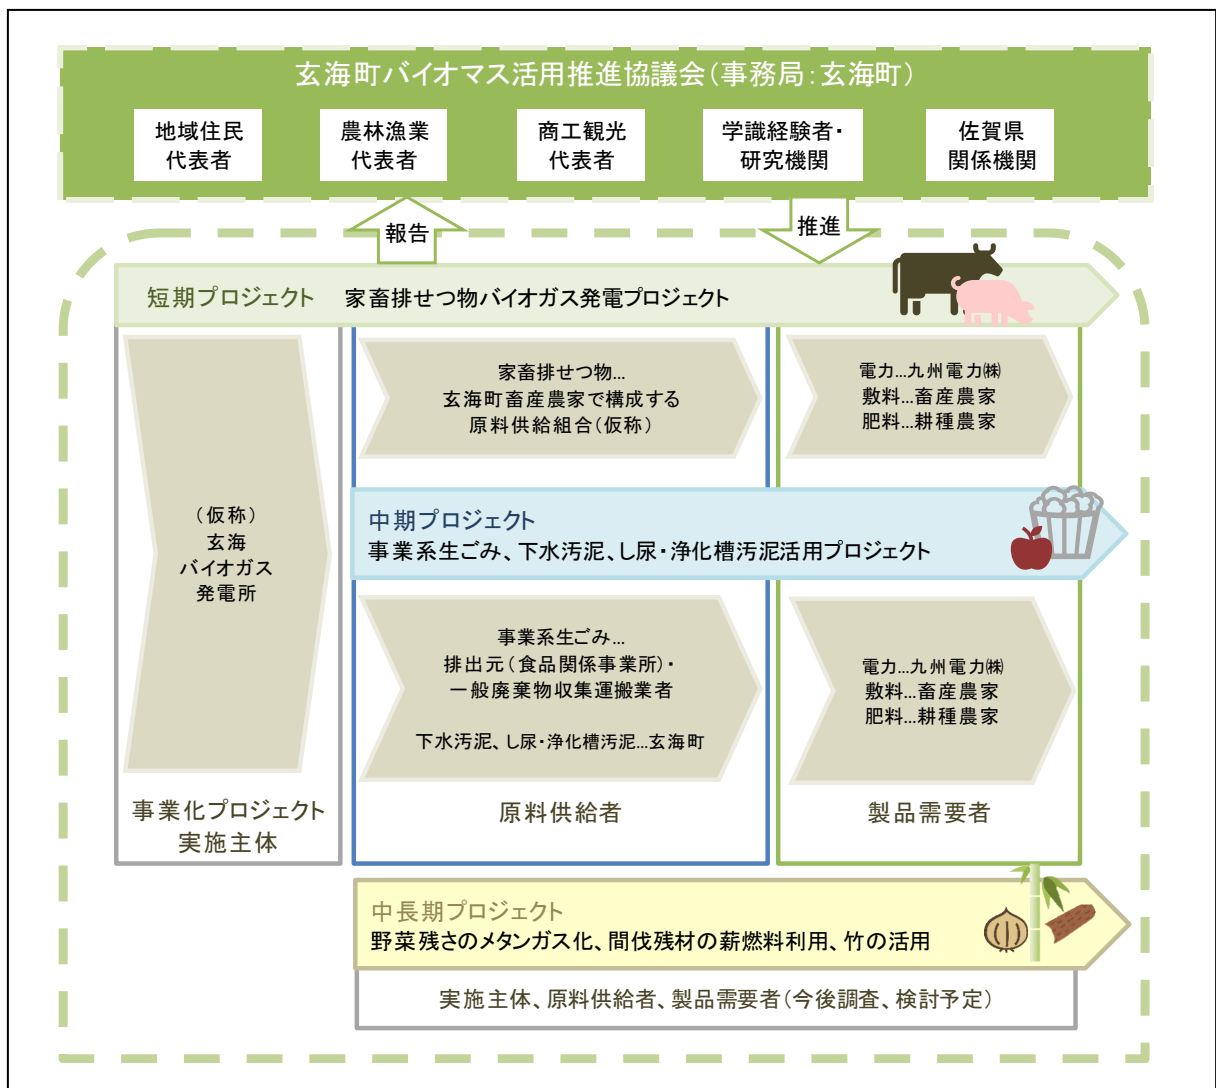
玄海町バイオマス活用推進協議会（事務局：玄海町）

地域住民
代表者

農林漁業
代表者

商工観光
代表者

学識経験者・
研究機関

佐賀県
関係機関

報告

推進

短期プロジェクト　家畜排せつ物バイオガス発電プロジェクト

（仮称）
玄海
バイオガス
発電所

家畜排せつ物…
玄海町畜産農家で構成する
原料供給組合（仮称）

電力…九州電力㈱
敷料…畜産農家
肥料…耕種農家

中期プロジェクト
事業系生ごみ、下水汚泥、し尿・浄化槽汚泥活用プロジェクト

事業系生ごみ…
排出元（食品関係事業所）・
一般廃棄物収集運搬業者

下水汚泥、し尿・浄化槽汚泥…玄海町

電力…九州電力㈱
敷料…畜産農家
肥料…耕種農家

事業化プロジェクト
実施主体

原料供給者

製品需要者

中長期プロジェクト
野菜残さのメタンガス化、間伐残材の薪燃料利用、竹の活用

実施主体、原料供給者、製品需要者（今後調査、検討予定）